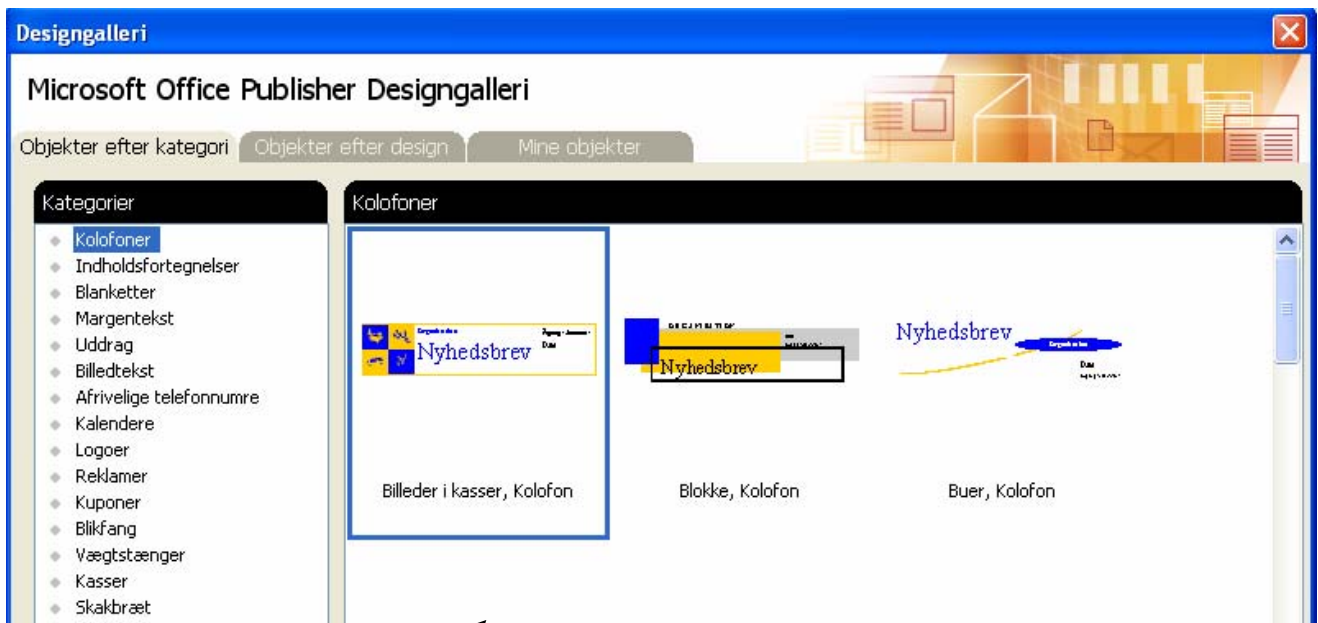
Designgalleri

Microsoft Office Publisher Designgalleri

Objekter efter kategori | Objekter efter design | Mine objekter

Kategorier

Kolofoner
Indholdsfortegnelser
Blanketter
Margentekst
Uddrag
Billedtekst
Afrivelige telefonnumre
Kalendere
Logoer
Reklamer
Kuponer
Blikfang
Vægtstænger
Kasser
Skakbræt

Kolofoner

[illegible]
Nyhedsbrev
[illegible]

Billeder i kasser, Kolofon

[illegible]
Nyhedsbrev

Blokke, Kolofon

Nyhedsbrev
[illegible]

Buer, Kolofon